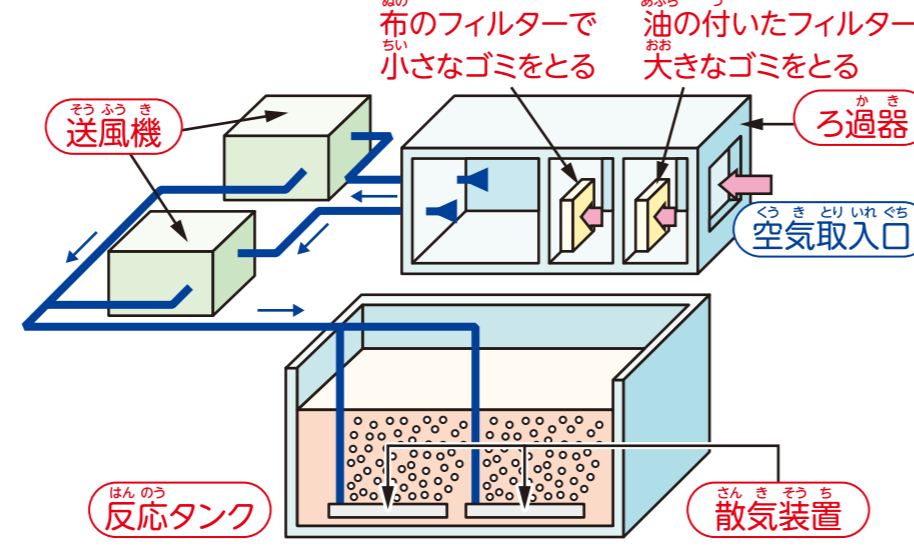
ぬの
布のフィルターで
ちい
小さなゴミをとる

あぶら つ
油の付いたフィルター
おお
大きなゴミをとる

そう ふう き
送風機

か き
ろ過器

くう き とり いれ ぐち
空気取入口

はん のう
反応タンク

さん き そう ち
散気装置